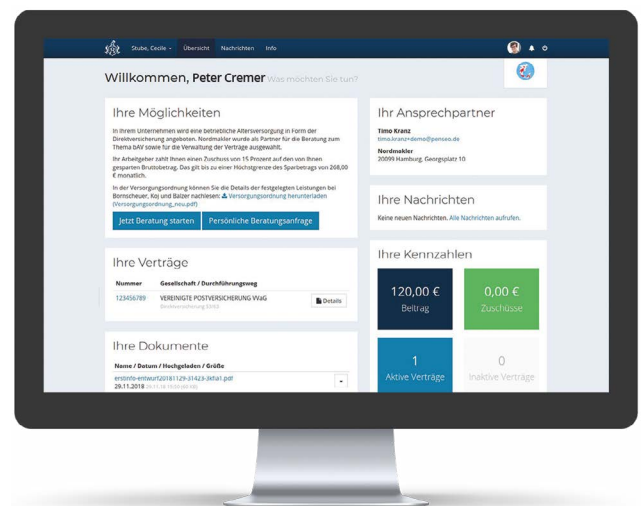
Stube, Ceolie · Übersicht Nachrichten Info

Willkommen, Peter Cremer Was möchten Sie tun?

Ihre Möglichkeiten

In Ihrem Unternehmen wird eine betriebliche Altersversorgung in Form der Direktversicherung angeboten. Nordmakler wurde als Partner für die Beratung zum Thema bAV sowie für die Verwaltung der Verträge ausgewählt.

Ihr Arbeitgeber zahlt Ihnen einen Zuschuss von 15 Prozent auf den von Ihnen gesparten Bruttobetrag. Das gilt bis zu einer Höchstgrenze des Sparbetrags von 268,00 € monatlich.

In der Versorgungsordnung können Sie die Details der festgelegten Leistungen bei Bornscheuer, Koj und Balzer nachlesen: Versorgungsordnung herunterladen (Versorgungsordnung_neu.pdf)

Jetzt Beratung starten Persönliche Beratungsanfrage

Ihr Ansprechpartner

Timo Kranz
timo.kranz+demo@penseo.de

Nordmakler
20099 Hamburg, Georgsplatz 10

Ihre Nachrichten

Keine neuen Nachrichten. Alle Nachrichten aufrufen.

Ihre Verträge

| Nummer | Gesellschaft / Durchführungsweg | |
|---|---|---|
| 123456789 | VEREINIGTE POSTVERSICHERUNG VVaG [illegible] | Details |

Ihre Kennzahlen

120,00 €
Beitrag

0,00 €
Zuschüsse

1
Aktive Verträge

0
Inaktive Verträge

Ihre Dokumente

Name / Datum / Hochgeladen / Größe

erstinfo-entwurf20181129-31423-36fla1.pdf
29.11.2018 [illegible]